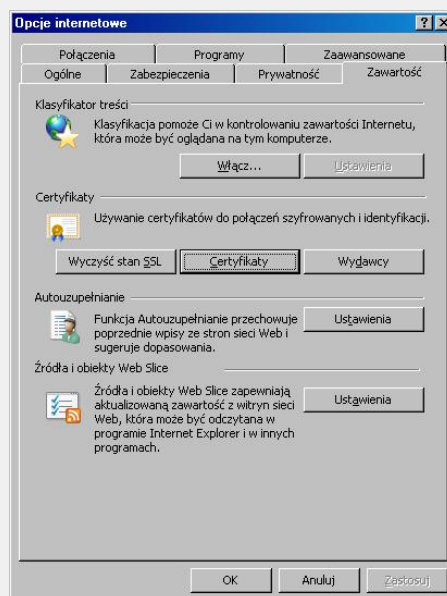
Opcje internetowe

?
X

Połączenia | Programy | Zaawansowane
Ogólne | Zabezpieczenia | Prywatność | Zawartość

Klasyfikator treści

Klasyfikacja pomoże Ci w kontrolowaniu zawartości Internetu, która może być oglądana na tym komputerze.

Włącz... | Ustawienia

Certyfikaty

Używanie certyfikatów do połączeń szyfrowanych i identyfikacji.

Wyczyść stan SSL | Certyfikaty | Wydawcy

Autouzupełnianie

Funkcja Autouzupełnianie przechowuje poprzednie wpisy ze stron sieci Web i sugeruje dopasowania.

Ustawienia

Źródła i obiekty Web Slice

Źródła i obiekty Web Slice zapewniają aktualizowaną zawartość z witryn sieci Web, która może być odczytana w programie Internet Explorer i w innych programach.

Ustawienia

OK | Anuluj | Zastosuj